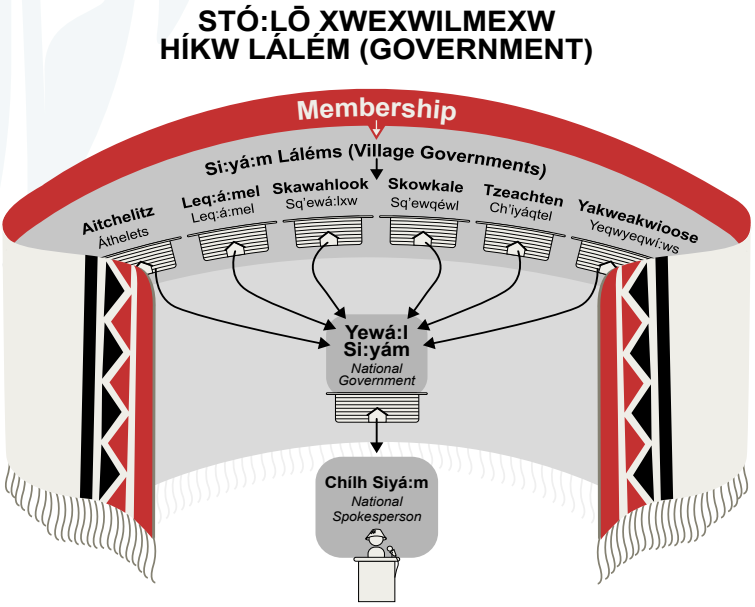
STÓ:LŌ XWEXWILMEXW HÍKW LÁLÉM (GOVERNMENT)

Membership

Si:yá:m Láléms (Village Governments)

Aitchelitz
Áthelets

Leq:á:mel
Leq:á:mel

Skawahlook
Sq'ewá:lxw

Skowkale
Sq'ewqéwl

Tzeachten
Ch'iyáqtel

Yakweakwioose
Yeqwyeqwí:ws

Yewá:l Si:yám
National Government

Chílh Siyá:m
National Spokesperson